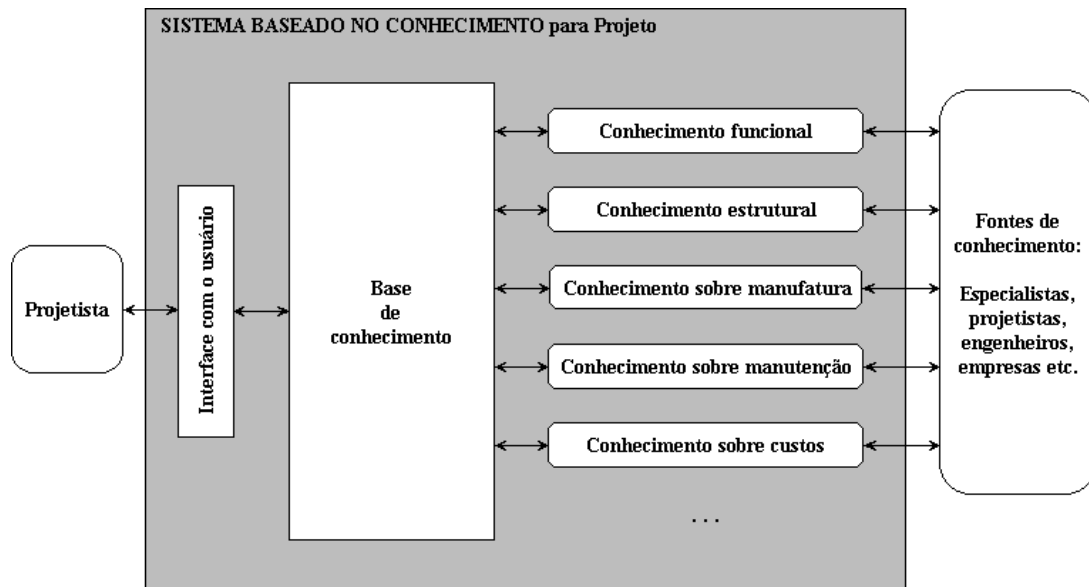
SISTEMA BASEADO NO CONHECIMENTO para Projeto

Projetista

Interface com o usuário

Base de conhecimento

Conhecimento funcional

Conhecimento estrutural

Conhecimento sobre manufatura

Conhecimento sobre manutenção

Conhecimento sobre custos

...

Fontes de conhecimento:

Especialistas, projetistas, engenheiros, empresas etc.